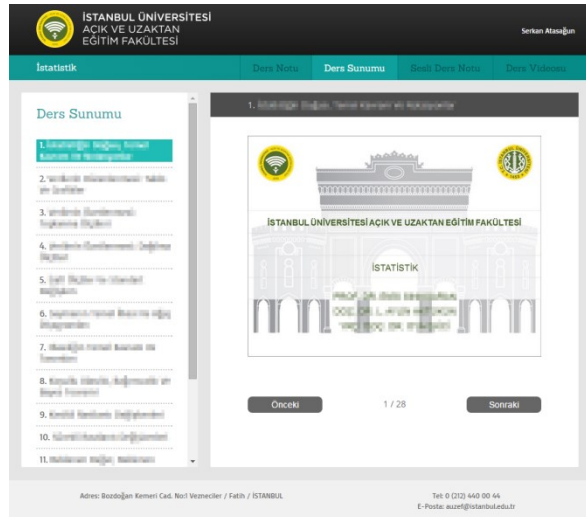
İSTANBUL ÜNİVERSİTESİ
AÇIK VE UZAKTAN
EĞİTİM FAKÜLTESİ

Serkan Atasağun

İstatistik

Ders Notu
Ders Sunumu
Sesli Ders Notu
Ders Videosu

Ders Sunumu

1. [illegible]
2. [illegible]
3. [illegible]
4. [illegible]
5. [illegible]
6. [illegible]
7. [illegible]
8. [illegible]
9. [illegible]
10. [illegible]
11. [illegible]

1. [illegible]

İSTANBUL ÜNİVERSİTESİ AÇIK VE UZAKTAN EĞİTİM FAKÜLTESİ

İSTATİSTİK

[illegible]
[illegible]
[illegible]

Önceki
1 / 28
Sonraki

Adres: Bozdoğan Kemeri Cad. No:1 Vezneciler / Fatih / İSTANBUL

Tel: 0 (212) 440 00 44
E-Posta: auzef@istanbul.edu.tr